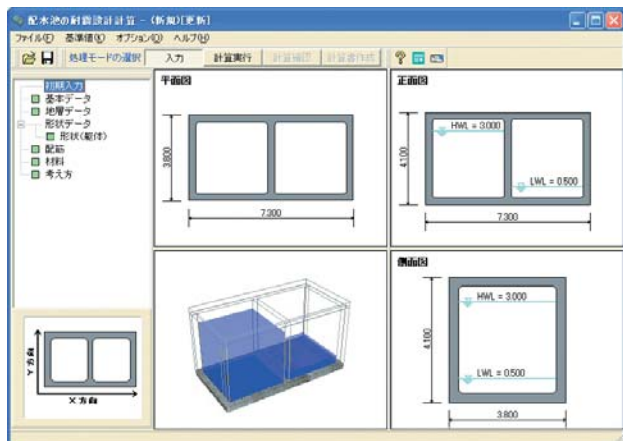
配水池の耐震設計計算 - (新規)[更新]

ファイル(F) 基準値(K) オプション(O) ヘルプ(H)

処理モードの選択 入力 計算実行 計算確認 計算書作成

初期入力
基本データ
地層データ
形状データ
形状(躯体)
配筋
材料
考え方

平面図
3.800
7.300

正面図
HWL = 3.000
LWL = 0.500
4.100
7.300

側面図
HWL = 3.000
LWL = 0.500
4.100
3.800

Y方向
X方向